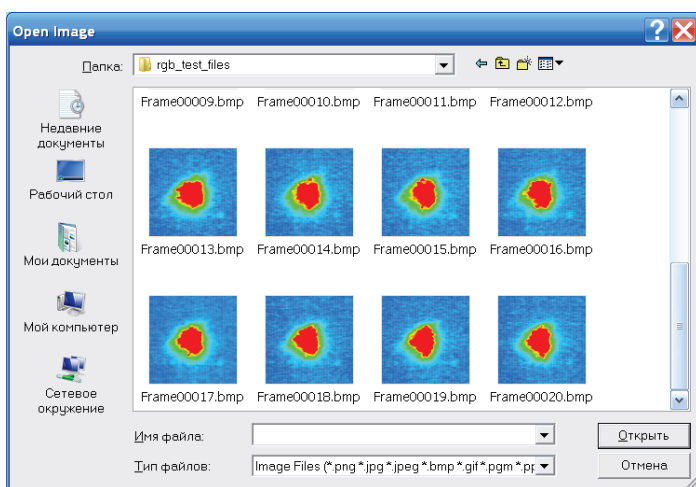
Open Image

Папка: rgb_test_files

Недавние документы

Рабочий стол

Мои документы

Мой компьютер

Сетевое окружение

Frame00009.bmp Frame00010.bmp Frame00011.bmp Frame00012.bmp

Frame00013.bmp Frame00014.bmp Frame00015.bmp Frame00016.bmp

Frame00017.bmp Frame00018.bmp Frame00019.bmp Frame00020.bmp

Имя файла:

Тип файлов: Image Files (*.png *.jpg *.jpeg *.bmp *.gif *.pgm *.p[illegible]

Открыть

Отмена